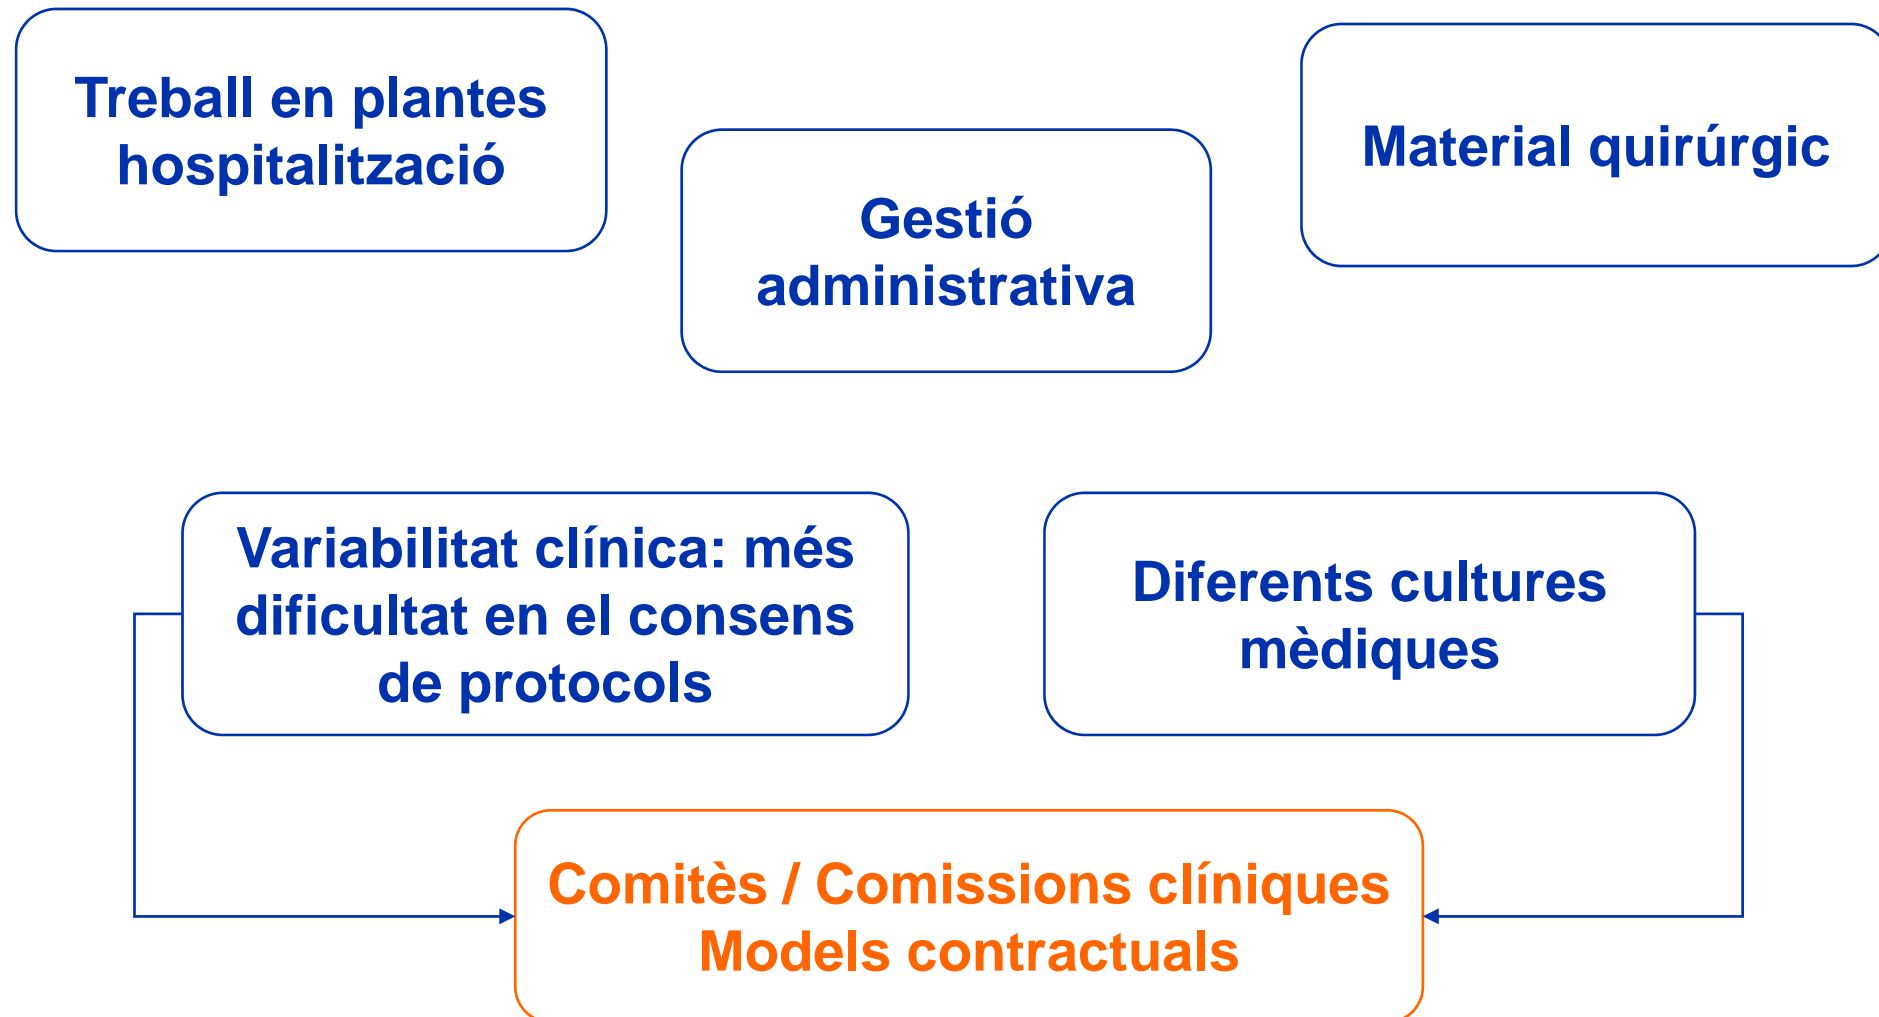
Treball en plantes hospitalització

Gestió administrativa

Material quirúrgic

Variabilitat clínica: més dificultat en el consens de protocols

Diferents cultures mèdiques

Comitès / Comissions clíniques
Models contractuals